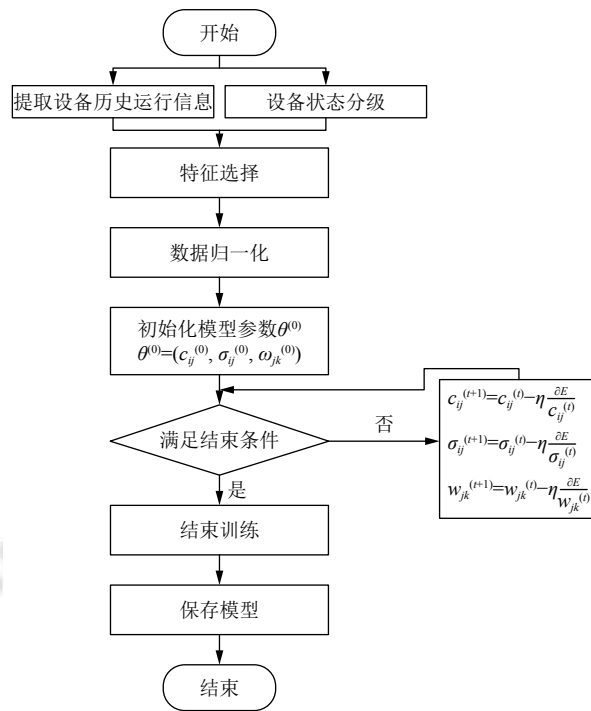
开始

提取设备历史运行信息

设备状态分级

特征选择

数据归一化

初始化模型参数$\theta^{(0)}$
$\theta^{(0)}=(c_{ij}^{(0)}, \sigma_{ij}^{(0)}, \omega_{jk}^{(0)})$

满足结束条件

否

$c_{ij}^{(t+1)}=c_{ij}^{(t)}-\eta\frac{\partial E}{c_{ij}^{(t)}}$

$\sigma_{ij}^{(t+1)}=\sigma_{ij}^{(t)}-\eta\frac{\partial E}{\sigma_{ij}^{(t)}}$

$w_{jk}^{(t+1)}=w_{jk}^{(t)}-\eta\frac{\partial E}{w_{jk}^{(t)}}$

是

结束训练

保存模型

结束